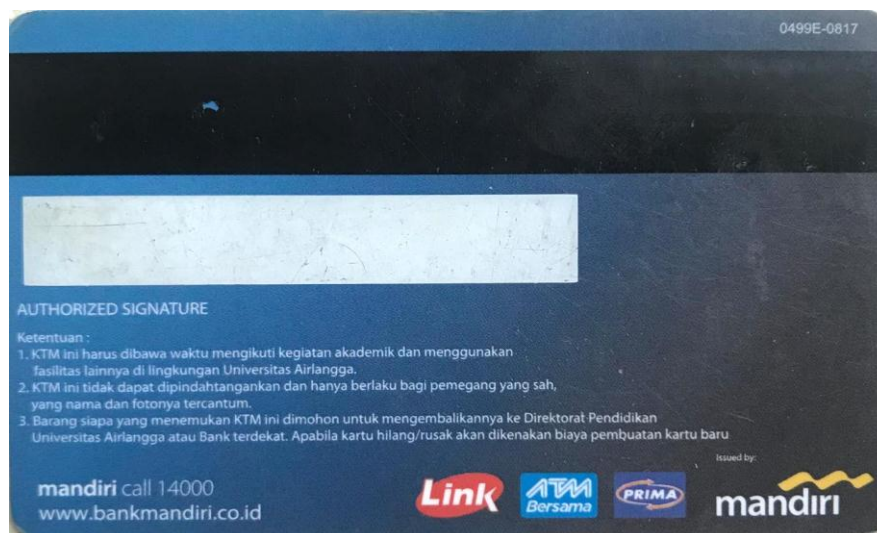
0499E-0817

AUTHORIZED SIGNATURE

Ketentuan :
1. KTM ini harus dibawa waktu mengikuti kegiatan akademik dan menggunakan fasilitas lainnya di lingkungan Universitas Airlangga.
2. KTM ini tidak dapat dipindahtangankan dan hanya berlaku bagi pemegang yang sah, yang nama dan fotonya tercantum.
3. Barang siapa yang menemukan KTM ini dimohon untuk mengembalikannya ke Direktorat Pendidikan Universitas Airlangga atau Bank terdekat. Apabila kartu hilang/rusak akan dikenakan biaya pembuatan kartu baru

Issued by:

mandiri call 14000
www.bankmandiri.co.id

Link

ATM Bersama

PRIMA

mandiri